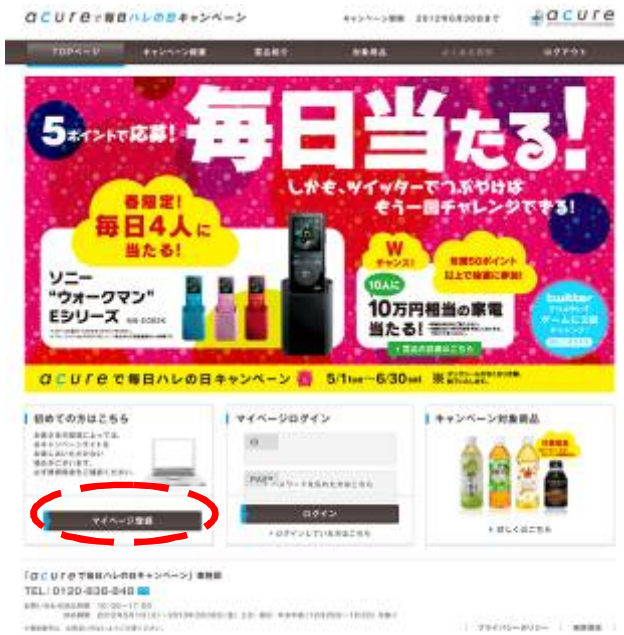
acureで毎日ハレの日キャンペーン　キャンペーン期間　2012年6月30日まで　acure

TOPページ　キャンペーン概要　賞品紹介　対象商品　よくある質問　ログアウト

5ポイントで応募!

毎日当たる!

しかも、ツイッターでつぶやけばもう一回チャレンジできる!

春限定!毎日4人に当たる!

ソニー"ウォークマン"Eシリーズ

Wチャンス!

毎週50ポイント以上で抽選に参加!

10名に10万円相当の家電当たる!

twitter

acureで毎日ハレの日キャンペーン　5/1tue〜6/30sat

初めての方はこちら

マイページ登録

マイページログイン

ID

PASS

ログイン

キャンペーン対象商品

「acureで毎日ハレの日キャンペーン」事務局

TEL:0120-836-840

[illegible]

プライバシーポリシー　推奨環境